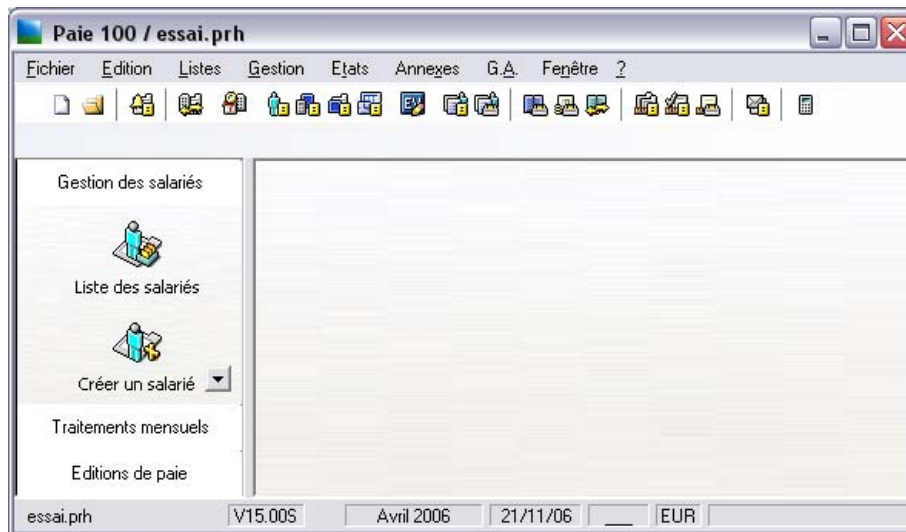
Paie 100 / essai.prh

Fichier Edition Listes Gestion Etats Annexes G.A. Fenêtre ?

Gestion des salariés

Liste des salariés

Créer un salarié

Traitements mensuels

Editions de paie

essai.prh V15.00S Avril 2006 21/11/06 EUR